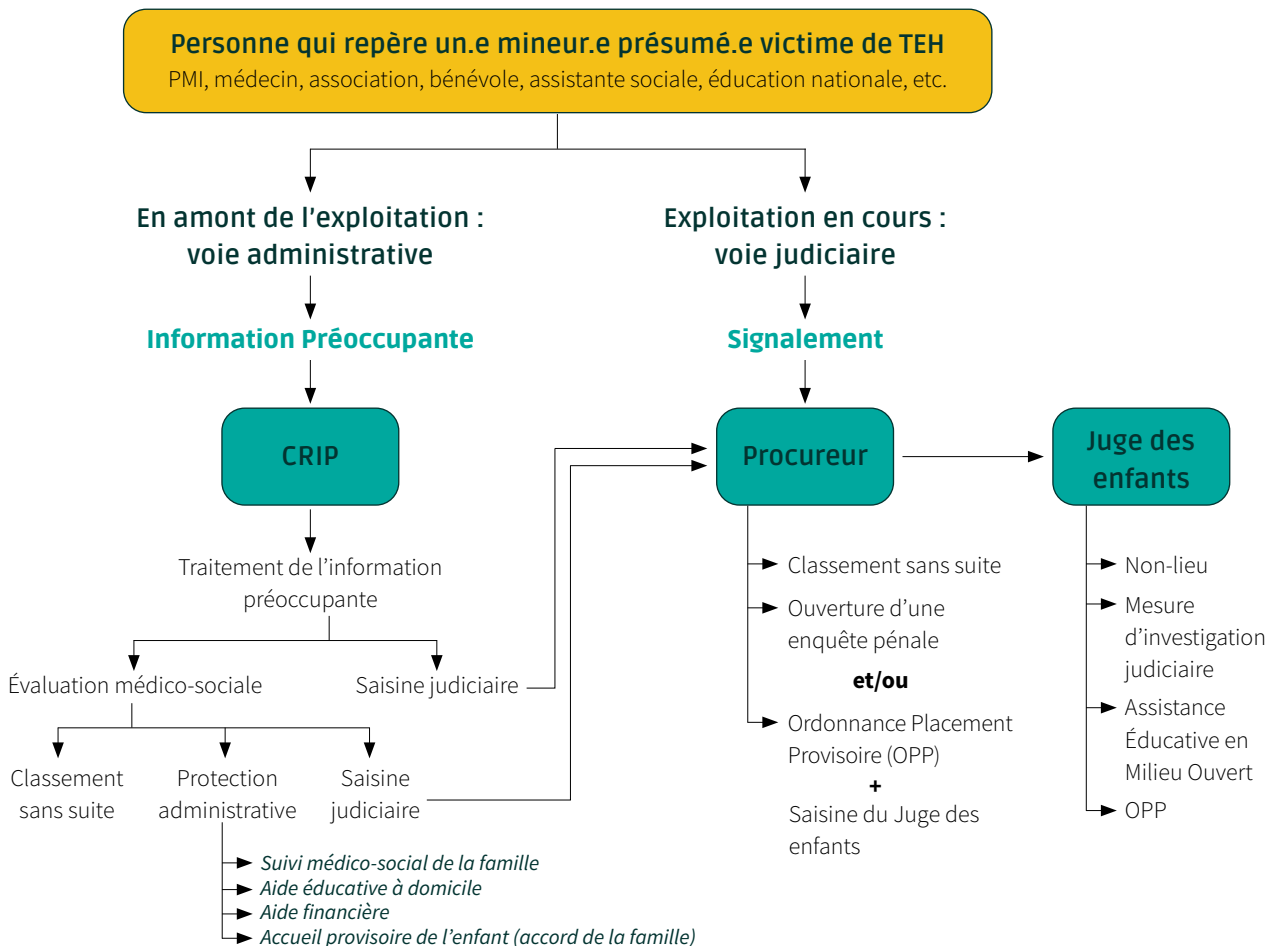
Personne qui repère un.e mineur.e présumé.e victime de TEH
PMI, médecin, association, bénévole, assistante sociale, éducation nationale, etc.

En amont de l'exploitation : voie administrative

Information Préoccupante

CRIP

Traitement de l'information préoccupante

Évaluation médico-sociale

Saisine judiciaire

Classement sans suite

Protection administrative

Saisine judiciaire

Suivi médico-social de la famille
Aide éducative à domicile
Aide financière
Accueil provisoire de l'enfant (accord de la famille)

Exploitation en cours : voie judiciaire

Signalement

Procureur

Classement sans suite

Ouverture d'une enquête pénale

et/ou

Ordonnance Placement Provisoire (OPP)

+

Saisine du Juge des enfants

Juge des enfants

Non-lieu

Mesure d'investigation judiciaire

Assistance Éducative en Milieu Ouvert

OPP